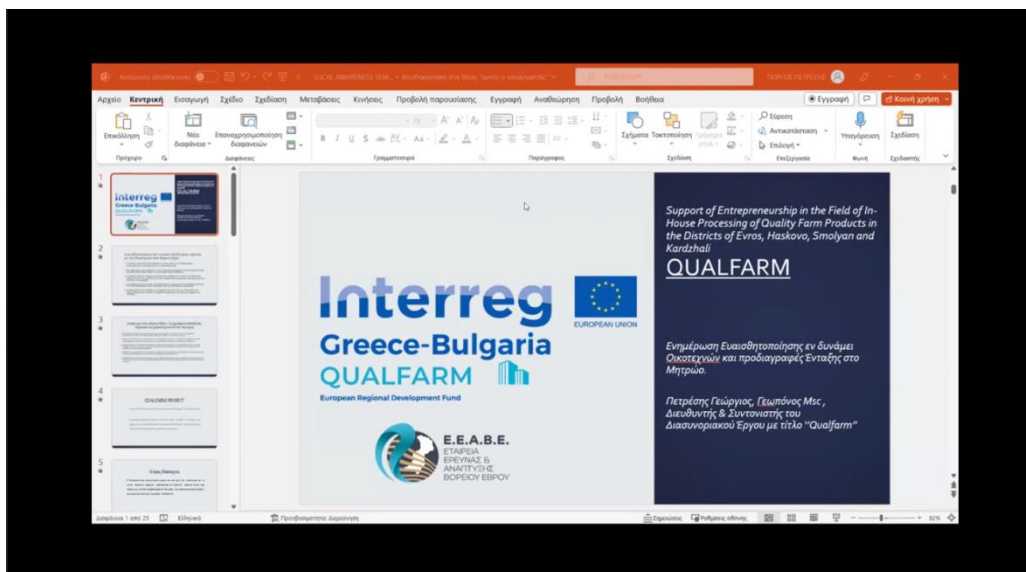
Αρχείο Κεντρική Εισαγωγή Σχέδιο Σχεδίαση Μεταβάσεις Κινήσεις Προβολή παρουσίασης Εγγραφή Αναθεώρηση Προβολή Βοήθεια

Εγγραφή Κοινή χρήση

Επικόλληση Νέα διαφάνεια Επαναχρησιμοποίηση διαφανειών Σχήματα Τακτοποίηση Εύρεση Αντικατάσταση Επιλογή Υπαγόρευση Σχεδίαση

Πρόχειρο Διαφάνειες Γραμματοσειρά Παράγραφος Σχέδιο Επεξεργασία Φωνή Σχεδίαση

1
2
3
4
5

Interreg
Greece-Bulgaria
QUALFARM
European Regional Development Fund

EUROPEAN UNION

Ε.Ε.Α.Β.Ε.
ΕΤΑΙΡΕΙΑ ΕΡΕΥΝΑΣ & ΑΝΑΠΤΥΞΗΣ ΒΟΡΕΙΟΥ ΕΒΡΟΥ

Support of Entrepreneurship in the Field of In-House Processing of Quality Farm Products in the Districts of Evros, Haskovo, Smolyan and Kardzhali

QUALFARM

Ενημέρωση Ευαισθητοποίησης εν δυνάμει Οικοτεχνών και προδιαγραφές Ένταξης στο Μητρώο.

Πετρέσης Γεώργιος, Γεωπόνος Msc , Διευθυντής & Συντονιστής του Διασυνοριακού Έργου με τίτλο "Qualfarm"

Διαφάνεια 1 από 23 Ελληνικά Προσβασιμότητα: Διερεύνηση Σημειώσεις Ρυθμίσεις οθόνης 82%